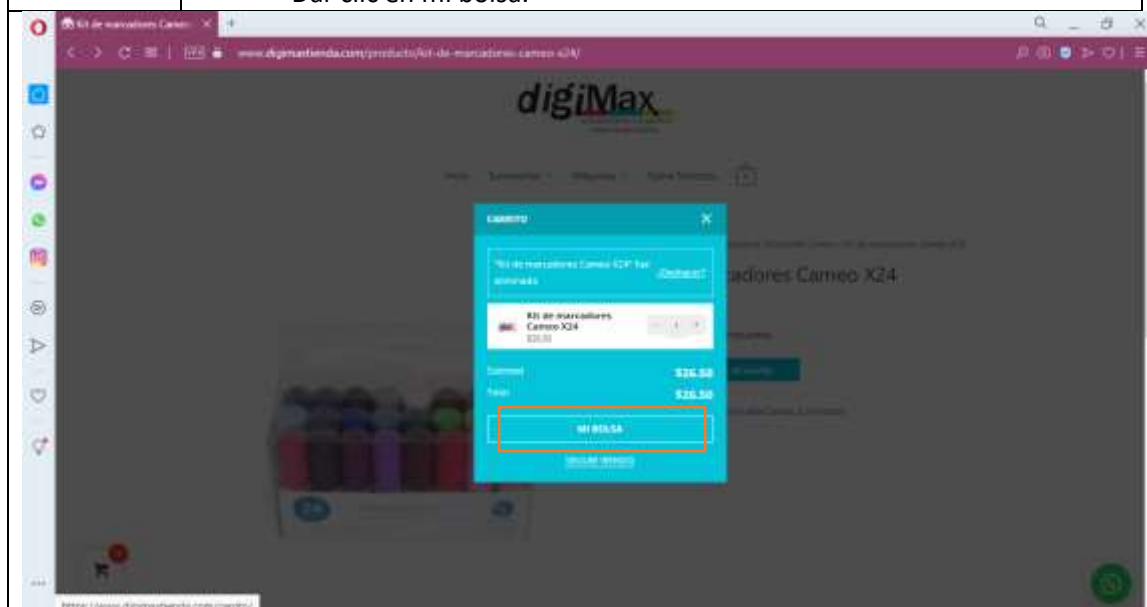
Dar clic en mi bolsa.

Kit de marcadores Cameo ×

www.digimaxtienda.com/producto/kit-de-marcadores-cameo-x24/

digiMax

Inicio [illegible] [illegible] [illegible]

CARRITO

"Kit de marcadores Cameo X24" fue eliminado. ¿Deshacer?

Kit de marcadores Cameo X24
$26.50

1

Subtotal $26.50

Total $26.50

MI BOLSA

SEGUIR VIENDO

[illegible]adores Cameo X24

https://www.digimaxtienda.com/carrito/